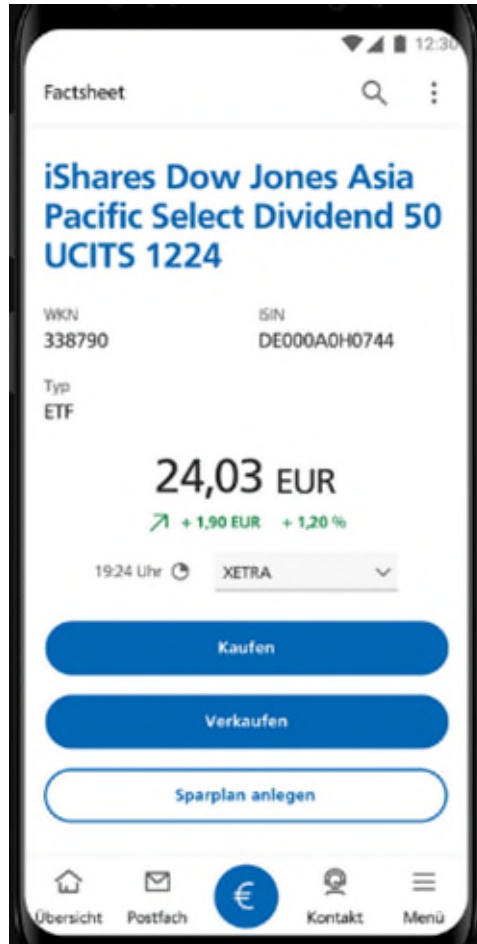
12:30

Factsheet

iShares Dow Jones Asia Pacific Select Dividend 50 UCITS 1224

WKN
338790

ISIN
DE000A0H0744

Typ
ETF

24,03 EUR

+ 1,90 EUR + 1,20 %

19:24 Uhr

XETRA

Kaufen

Verkaufen

Sparplan anlegen

Übersicht Postfach € Kontakt Menü